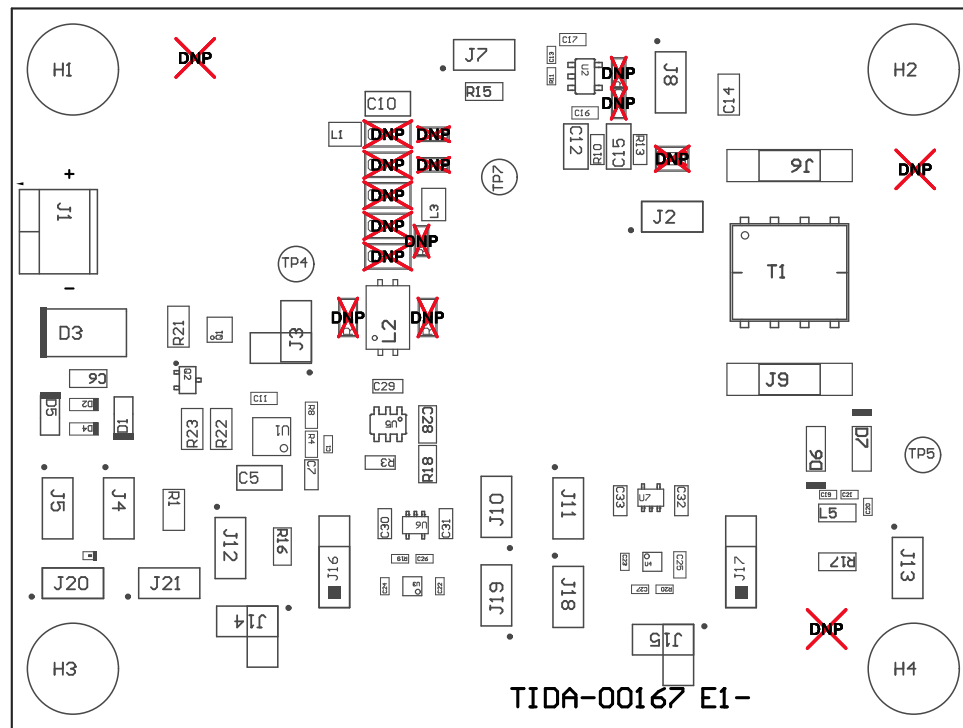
H1
DNP
J7
C17
U2
DNP
DNP
J8
H2
R15
C10
C16
C14
L1
DNP
DNP
C12
R10
C15
R13
DNP
DNP
DNP
J6
DNP
+
J1
TP7
L3
J2
DNP
DNP
T1
TP4
DNP
-
D3
R21
Q1
J3
DNP
L2
DNP
C6
Q2
C29
J9
D5
D2
D1
C11
R8
D4
R23
R22
U1
R4
U5
C28
D6
D7
TP5
C7
R3
R18
J5
J4
C5
R1
J10
J11
C33
U7
C32
C19
C21
L5
C20
J12
R16
C30
U6
C31
J16
C27
U4
C25
J17
R17
J13
J20
J21
J19
J18
J14
J15
DNP
H3
H4
TIDA-00167 E1-